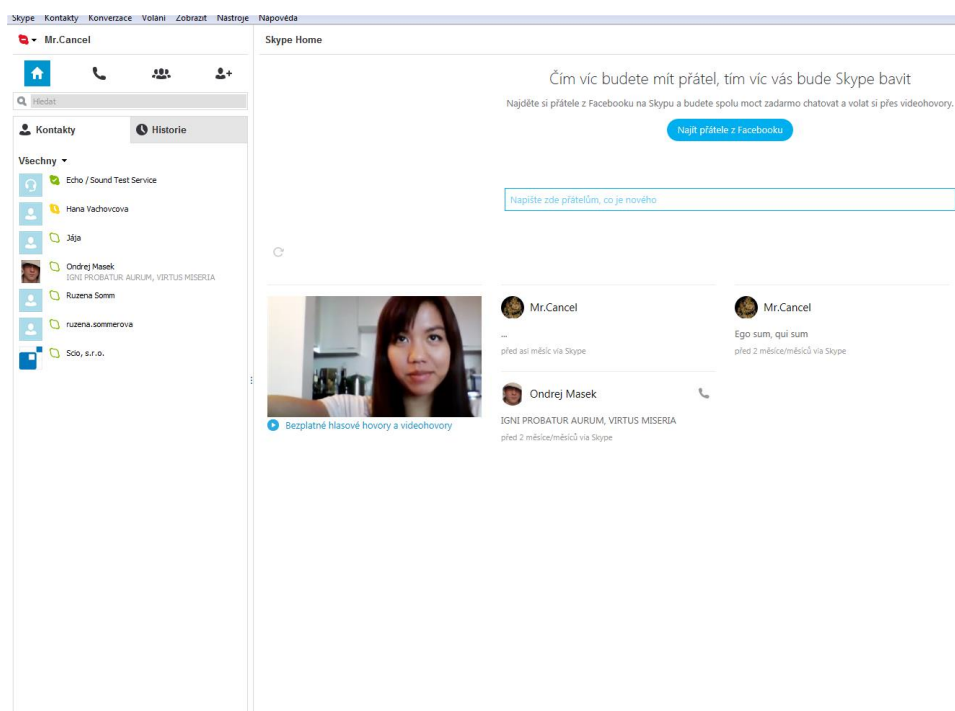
Skype Kontakty Konverzace Volání Zobrazit Nástroje Nápověda

Mr.Cancel

Skype Home

Hledat

Kontakty

Historie

Všechny

Echo / Sound Test Service

Hana Vachovcova

Jája

Ondrej Masek
IGNI PROBATUR AURUM, VIRTUS MISERIA

Ruzena Somm

ruzena.sommerova

Scio, s.r.o.

Čím víc budete mít přátel, tím víc vás bude Skype bavit

Najděte si přátele z Facebooku na Skypu a budete spolu moct zadarmo chatovat a volat si přes videohovory.

Najít přátele z Facebooku

Napište zde přátelům, co je nového

Bezplatné hlasové hovory a videohovory

Mr.Cancel
...
před asi měsíc via Skype

Ondrej Masek
IGNI PROBATUR AURUM, VIRTUS MISERIA
před 2 měsíce/měsíců via Skype

Mr.Cancel
Ego sum, qui sum
před 2 měsíce/měsíců via Skype